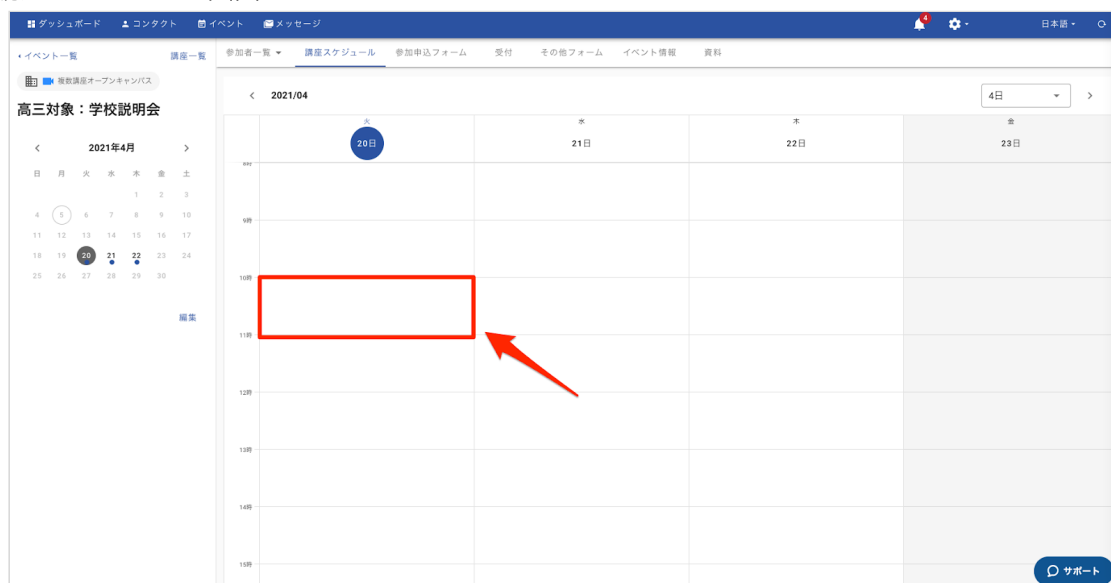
ダッシュボード コンタクト イベント メッセージ 4 日本語

‹ イベント一覧 講座一覧

複数講座オープンキャンパス

高三対象：学校説明会

‹ 2021年4月 ›

| 日 | 月 | 火 | 水 | 木 | 金 | 土 |
|---|---|---|---|---|---|---|
| | | | | | 2 | 3 |
| 4 | 5 | 6 | 7 | 8 | 9 | 10 |
| 11 | 12 | 13 | 14 | 15 | 16 | 17 |
| 18 | 19 | 20 | 21 | 22 | 23 | 24 |
| 25 | 26 | 27 | 28 | 29 | 30 | |

編集

参加者一覧 講座スケジュール 参加申込フォーム 受付 その他フォーム イベント情報 資料

‹ 2021/04 4日 ›

| | 火 20日 | 水 21日 | 木 22日 | 金 23日 |
|---|---|---|---|---|
| 9時 | | | | |
| 10時 | | | | |
| 11時 | | | | |
| 12時 | | | | |
| 13時 | | | | |
| 14時 | | | | |
| 15時 | | | | |

サポート